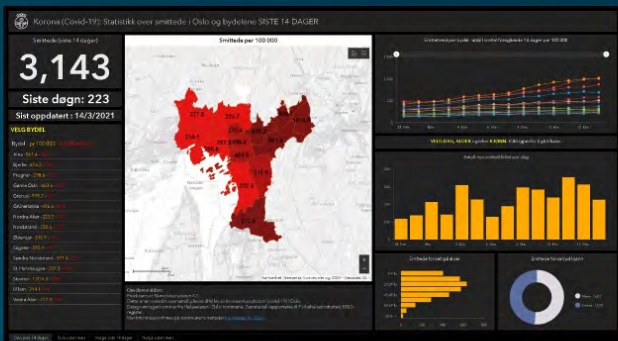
Korona (Covid-19): Statistikk over smittede i Oslo og bydelene SISTE 14 DAGER

Smittede (siste 14 dager)

3,143

Siste døgn: 223

Sist oppdatert : 14/3/2021

VELG BYDEL

Bydel pr 100 000

Alna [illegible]
Bjerke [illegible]
Frogner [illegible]
Gamle Oslo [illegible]
Grorud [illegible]
Grünerløkka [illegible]
Nordre Aker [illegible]
Nordstrand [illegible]
Østensjø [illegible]
Sagene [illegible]
Søndre Nordstrand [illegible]
St. Hanshaugen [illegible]
Stovner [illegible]
Ullern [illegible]
Vestre Aker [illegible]

Smittede per 100 000

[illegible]

VELG BYDEL ALDER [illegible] KJØNN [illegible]

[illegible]

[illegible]